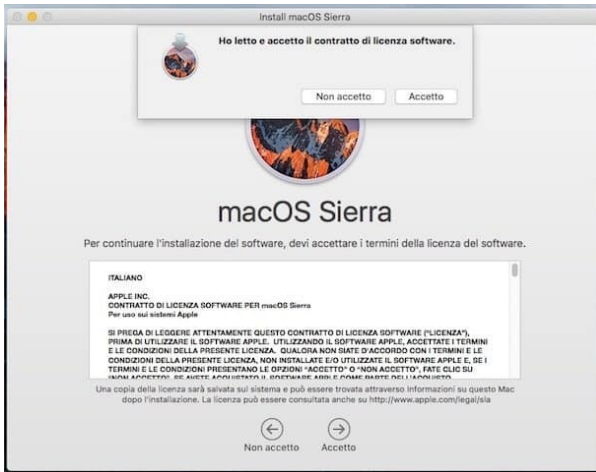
Install macOS Sierra

Ho letto e accetto il contratto di licenza software.

Non accetto
Accetto

macOS Sierra

Per continuare l'installazione del software, devi accettare i termini della licenza del software.

ITALIANO

APPLE INC.
CONTRATTO DI LICENZA SOFTWARE PER macOS Sierra
Per uso sui sistemi Apple

SI PREGA DI LEGGERE ATTENTAMENTE QUESTO CONTRATTO DI LICENZA SOFTWARE ("LICENZA"), PRIMA DI UTILIZZARE IL SOFTWARE APPLE. UTILIZZANDO IL SOFTWARE APPLE, ACCETTATE I TERMINI E LE CONDIZIONI DELLA PRESENTE LICENZA. QUALORA NON SIATE D'ACCORDO CON I TERMINI E LE CONDIZIONI DELLA PRESENTE LICENZA, NON INSTALLATE E/O UTILIZZATE IL SOFTWARE APPLE E, SE I TERMINI E LE CONDIZIONI PRESENTANO LE OPZIONI "ACCETTO" O "NON ACCETTO", FATE CLIC SU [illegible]

Una copia della licenza sarà salvata sul sistema e può essere trovata attraverso Informazioni su questo Mac dopo l'installazione. La licenza può essere consultata anche su http://www.apple.com/legal/sla

Non accetto
Accetto